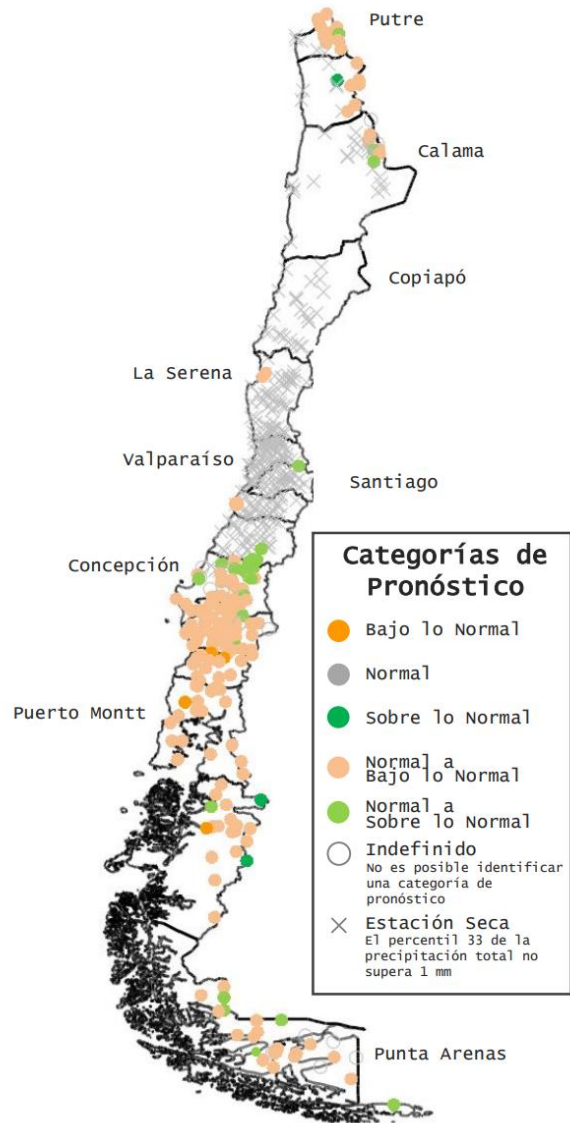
Putre

Calama

Copiapó

La Serena

Valparaíso

Santiago

Concepción

Puerto Montt

Punta Arenas

Categorías de Pronóstico

Bajo lo Normal

Normal

Sobre lo Normal

Normal a Bajo lo Normal

Normal a Sobre lo Normal

Indefinido
No es posible identificar una categoría de pronóstico

Estación Seca
El percentil 33 de la precipitación total no supera 1 mm